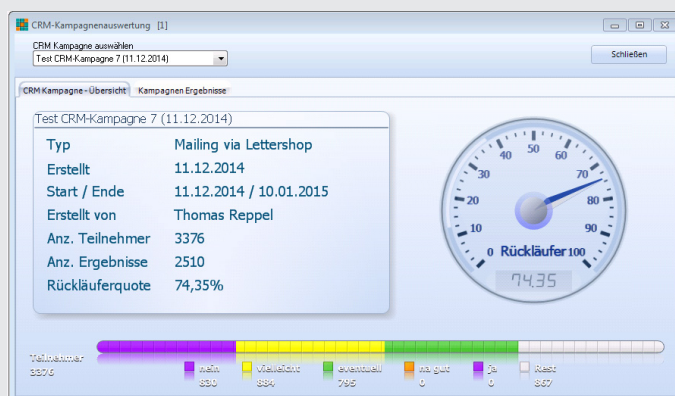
CRM-Kampagnenauswertung [1]

CRM Kampagne auswählen
Test CRM-Kampagne 7 (11.12.2014)

Schließen

CRM Kampagne - Übersicht | Kampagnen Ergebnisse

Test CRM-Kampagne 7 (11.12.2014)

| Typ | Mailing via Lettershop |
|---|---|
| Erstellt | 11.12.2014 |
| Start / Ende | 11.12.2014 / 10.01.2015 |
| Erstellt von | Thomas Reppel |
| Anz. Teilnehmer | 3376 |
| Anz. Ergebnisse | 2510 |
| Rückläuferquote | 74,35% |

0 10 20 30 40 50 60 70 80 90 100
Rückläufer
74,35

Teilnehmer
3376

nein 830
vielleicht 884
eventuell 796
na gut 0
ja 0
Rest 867